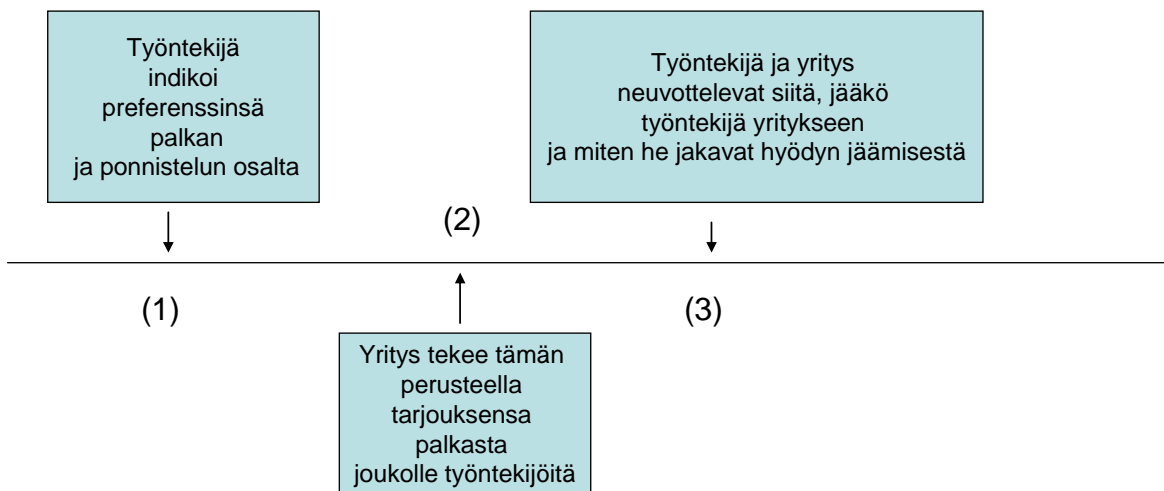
Työntekijä indikoi preferenssinsä palkan ja ponnistelun osalta

Työntekijä ja yritys neuvottelevat siitä, jääkö työntekijä yritykseen ja miten he jakavat hyödyn jäämisestä

(2)

(1)

(3)

Yritys tekee tämän perusteella tarjouksensa palkasta joukolle työntekijöitä